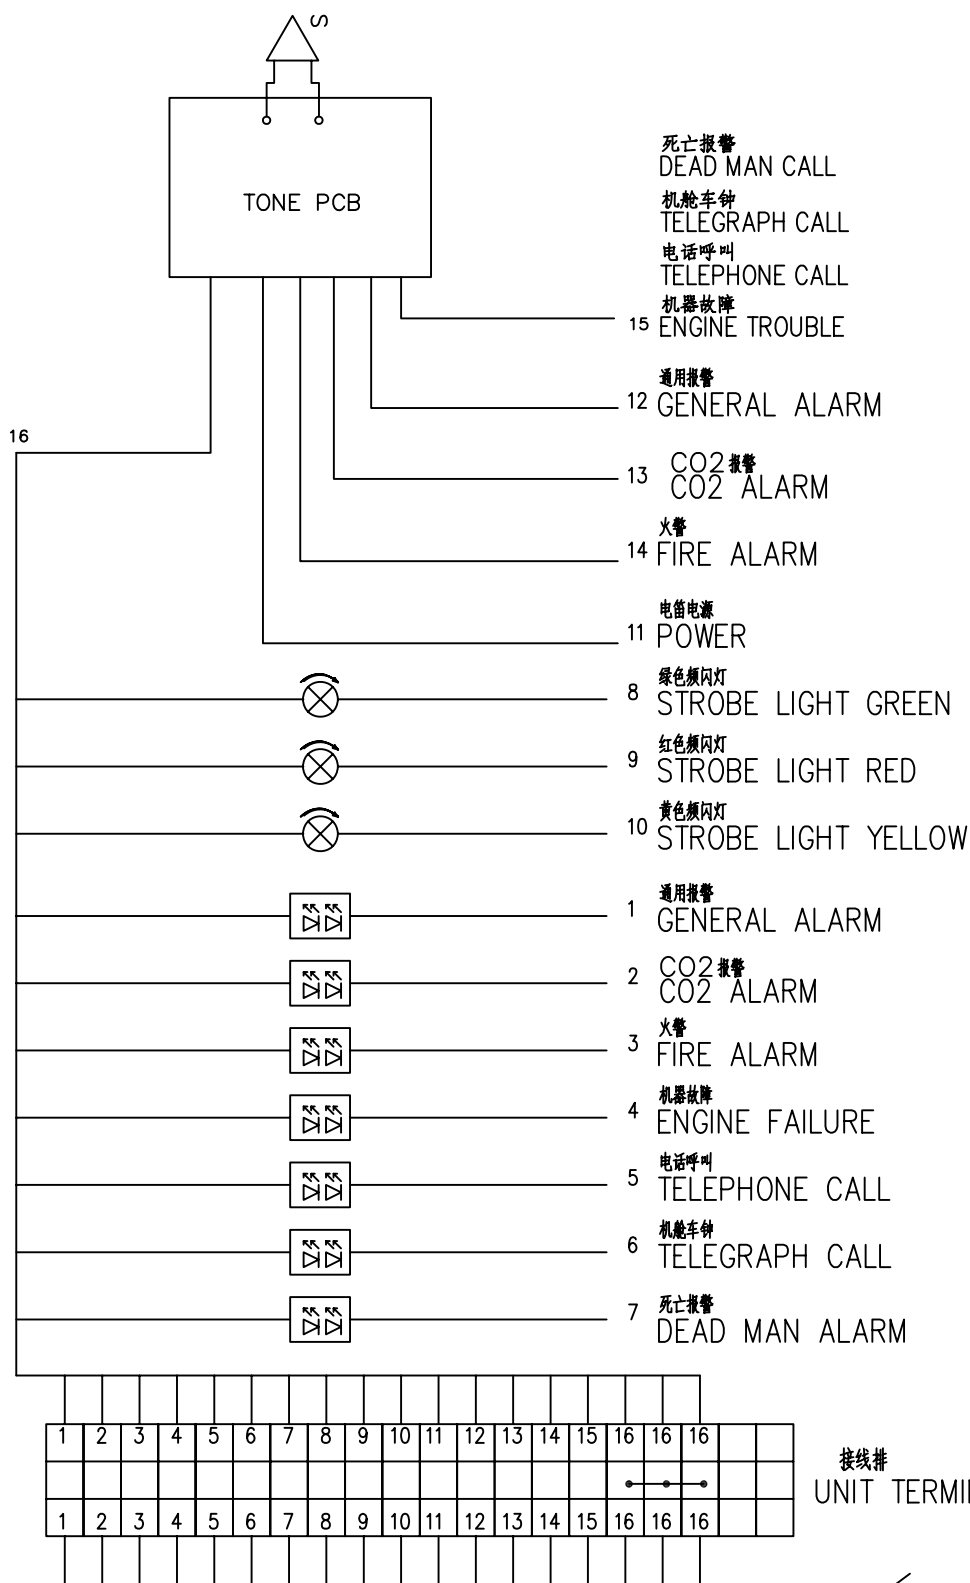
S

TONE PCB

死亡报警
DEAD MAN CALL

机舱车钟
TELEGRAPH CALL

电话呼叫
TELEPHONE CALL

机器故障
15 ENGINE TROUBLE

通用报警
12 GENERAL ALARM

CO2报警
13 CO2 ALARM

火警
14 FIRE ALARM

电笛电源
11 POWER

16

绿色频闪灯
8 STROBE LIGHT GREEN

红色频闪灯
9 STROBE LIGHT RED

黄色频闪灯
10 STROBE LIGHT YELLOW

通用报警
1 GENERAL ALARM

CO2报警
2 CO2 ALARM

火警
3 FIRE ALARM

机器故障
4 ENGINE FAILURE

电话呼叫
5 TELEPHONE CALL

机舱车钟
6 TELEGRAPH CALL

死亡报警
7 DEAD MAN ALARM

| 1 | 2 | 3 | 4 | 5 | 6 | 7 | 8 | 9 | 10 | 11 | 12 | 13 | 14 | 15 | 16 | 16 | 16 | | |
|---|---|---|---|---|---|---|---|---|---|---|---|---|---|---|---|---|---|---|---|
| | | | | | | | | | | | | | | | | | | | |
| 1 | 2 | 3 | 4 | 5 | 6 | 7 | 8 | 9 | 10 | 11 | 12 | 13 | 14 | 15 | 16 | 16 | 16 | | |

接线排
UNIT TERMI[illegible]